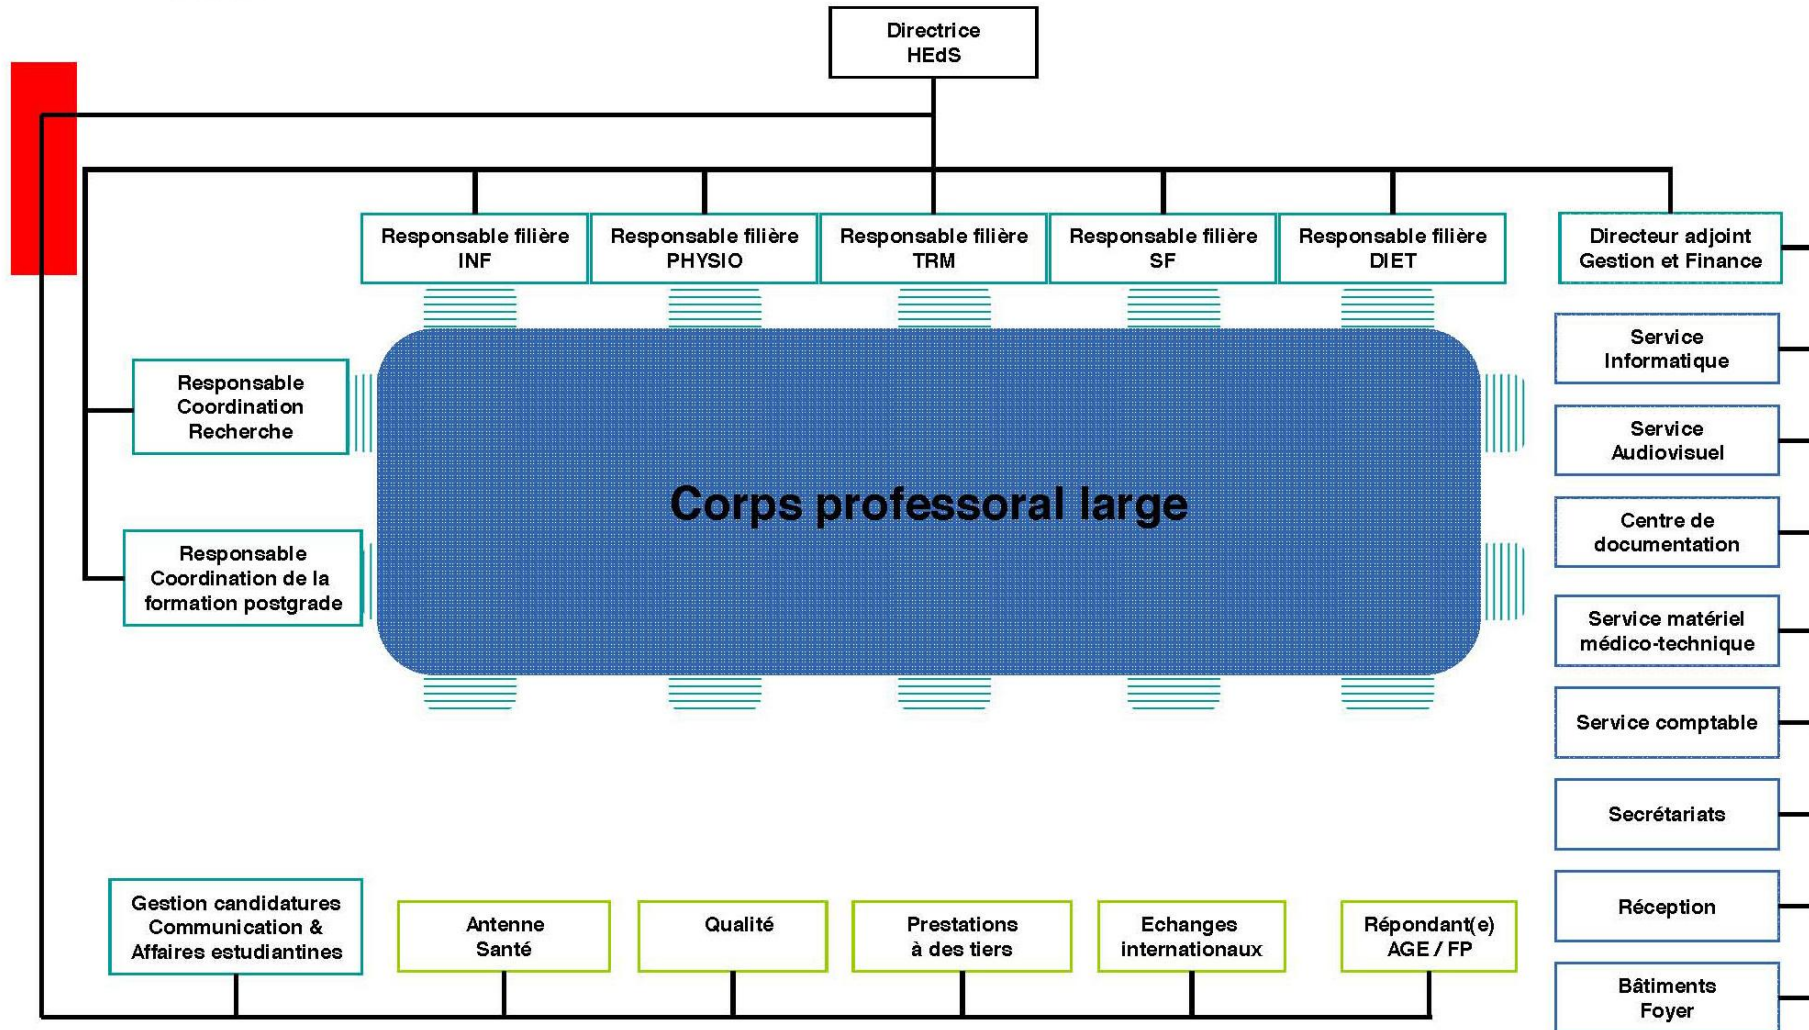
Directrice
HEdS

Responsable filière
INF

Responsable filière
PHYSIO

Responsable filière
TRM

Responsable filière
SF

Responsable filière
DIET

Directeur adjoint
Gestion et Finance

Responsable
Coordination
Recherche

Corps professoral large

Responsable
Coordination de la
formation postgrade

Service
Informatique

Service
Audiovisuel

Centre de
documentation

Service matériel
médico-technique

Service comptable

Secrétariats

Réception

Bâtiments
Foyer

Gestion candidatures
Communication &
Affaires estudiantines

Antenne
Santé

Qualité

Prestations
à des tiers

Echanges
internationaux

Répondant(e)
AGE / FP